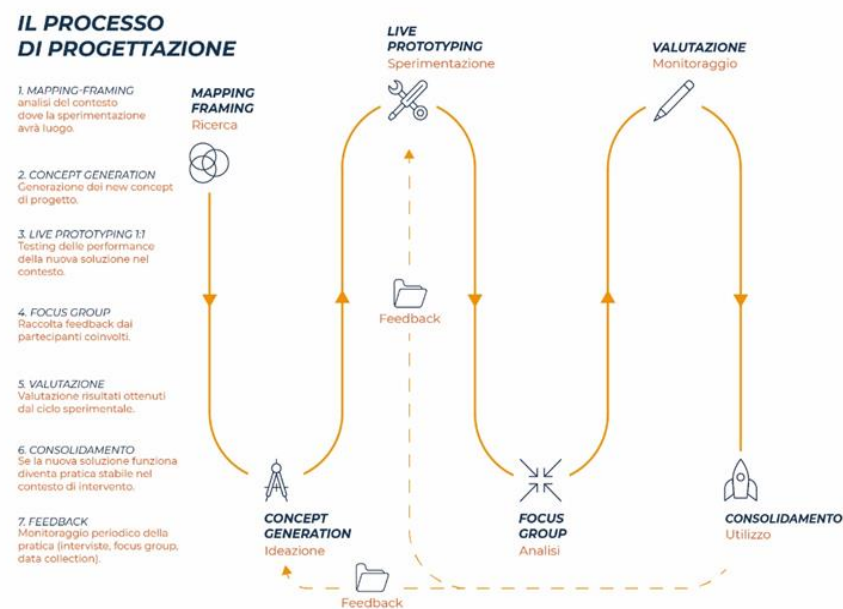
IL PROCESSO DI PROGETTAZIONE

1. MAPPING-FRAMING
analisi del contesto dove la sperimentazione avrà luogo.

2. CONCEPT GENERATION
Generazione dei new concept di progetto.

3. LIVE PROTOTYPING 1:1
Testing delle performance della nuova soluzione nel contesto.

4. FOCUS GROUP
Raccolta feedback dai partecipanti coinvolti.

5. VALUTAZIONE
Valutazione risultati ottenuti dal ciclo sperimentale.

6. CONSOLIDAMENTO
Se la nuova soluzione funziona diventa pratica stabile nel contesto di intervento.

7. FEEDBACK
Monitoraggio periodico della pratica (interviste, focus group, data collection).

MAPPING FRAMING
Ricerca

LIVE PROTOTYPING
Sperimentazione

VALUTAZIONE
Monitoraggio

Feedback

CONCEPT GENERATION
Ideazione

FOCUS GROUP
Analisi

CONSOLIDAMENTO
Utilizzo

Feedback